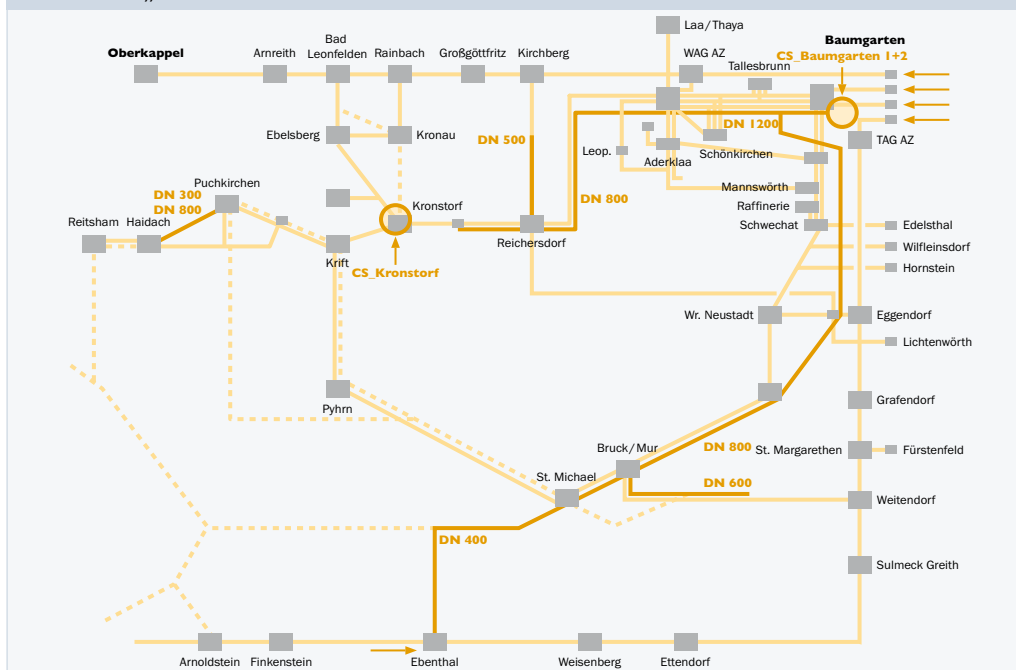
Oberkappel
Arnreith
Bad Leonfelden
Rainbach
Großgöttfritz
Kirchberg
Laa/Thaya
WAG AZ
Baumgarten
CS_Baumgarten 1+2
Tallesbrunn
Ebelsberg
Kronau
DN 500
DN 1200
TAG AZ
Leop.
Aderklaa
Schönkirchen
Mannswörth
Raffinerie
Schwechat
Puchkirchen
DN 300
DN 800
DN 800
Kronstorf
Reitsham
Haidach
Krift
CS_Kronstorf
Reichersdorf
Edelsthal
Wilfleinsdorf
Hornstein
Wr. Neustadt
Eggendorf
Lichtenwörth
Pyhrn
Grafendorf
DN 800
Bruck/Mur
St. Margarethen
Fürstenfeld
DN 600
St. Michael
Weitendorf
DN 400
Sulmeck Greith
Arnoldstein
Finkenstein
Ebenthal
Weisenberg
Ettendorf